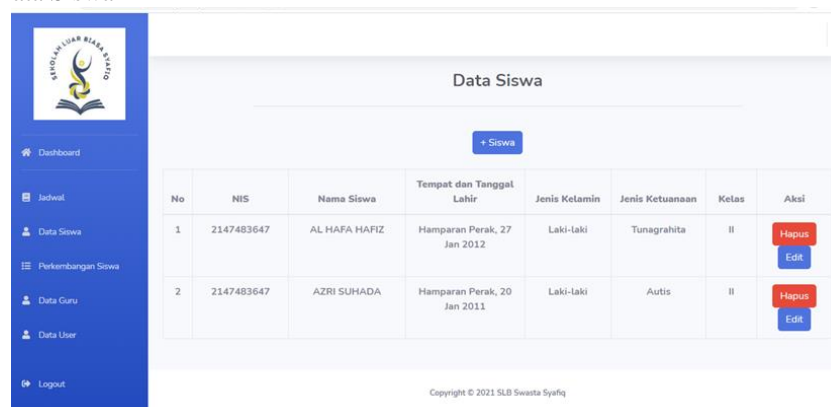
SEKOLAH LUAR BIASA SYAFIQ

Dashboard

Jadwal

Data Siswa

Perkembangan Siswa

Data Guru

Data User

Logout

Data Siswa

+ Siswa

| No | NIS | Nama Siswa | Tempat dan Tanggal Lahir | Jenis Kelamin | Jenis Ketuanaan | Kelas | Aksi |
|---|---|---|---|---|---|---|---|
| 1 | 2147483647 | AL HAFA HAFIZ | Hamparan Perak, 27 Jan 2012 | Laki-laki | Tunagrahita | II | Hapus Edit |
| 2 | 2147483647 | AZRI SUHADA | Hamparan Perak, 20 Jan 2011 | Laki-laki | Autis | II | Hapus Edit |

Copyright © 2021 SLB Swasta Syafiq